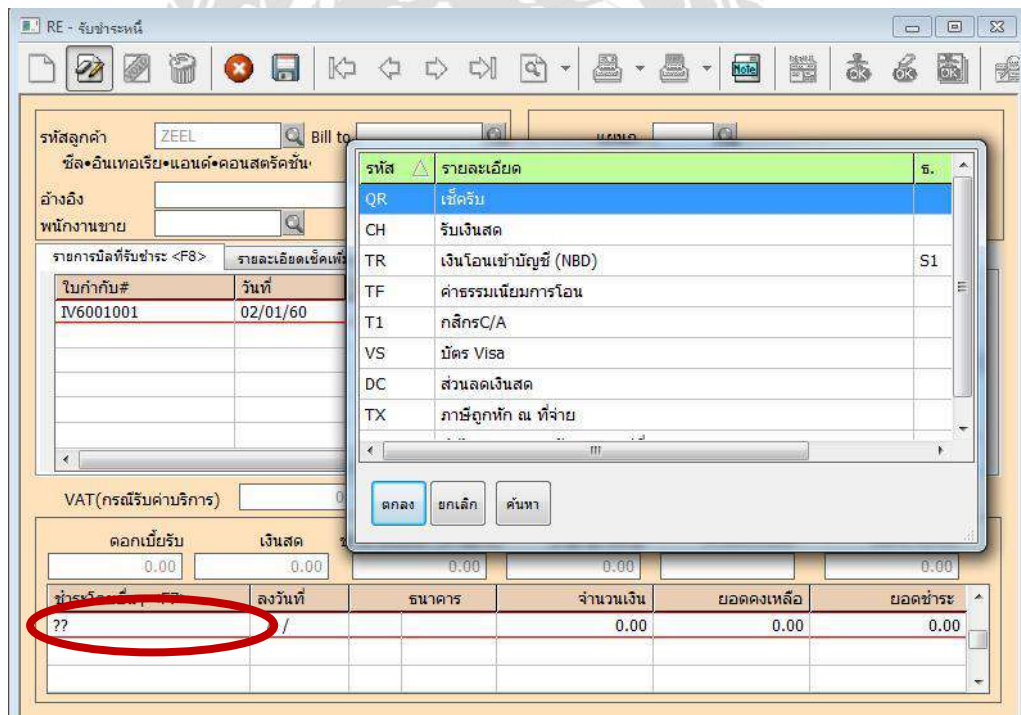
RE - รับชำระหนี้

รหัสลูกค้า ZEEL Bill to
ซีล•อินเทอเรีย•แอนด์•คอนสตรัคชั่น

อ้างอิง
พนักงานขาย

รายการบิลที่รับชำระ <F8> รายละเอียดเช็คเพิ่ม

| ใบกำกับ# | วันที่ |
|---|---|
| IV6001001 | 02/01/60 |

| รหัส | รายละเอียด | ธ. |
|---|---|---|
| QR | เช็ครับ | |
| CH | รับเงินสด | |
| TR | เงินโอนเข้าบัญชี (NBD) | S1 |
| TF | ค่าธรรมเนียมการโอน | |
| T1 | กสิกรC/A | |
| VS | บัตร Visa | |
| DC | ส่วนลดเงินสด | |
| TX | ภาษีถูกหัก ณ ที่จ่าย | |

ตกลง ยกเลิก ค้นหา

VAT(กรณีรับค่าบริการ)

ดอกเบี้ยรับ 0.00
เงินสด 0.00
0.00
0.00
0.00

| ชำระโดย | ลงวันที่ | ธนาคาร | จำนวนเงิน | ยอดคงเหลือ | ยอดชำระ |
|---|---|---|---|---|---|
| ?? | / | | 0.00 | 0.00 | 0.00 |